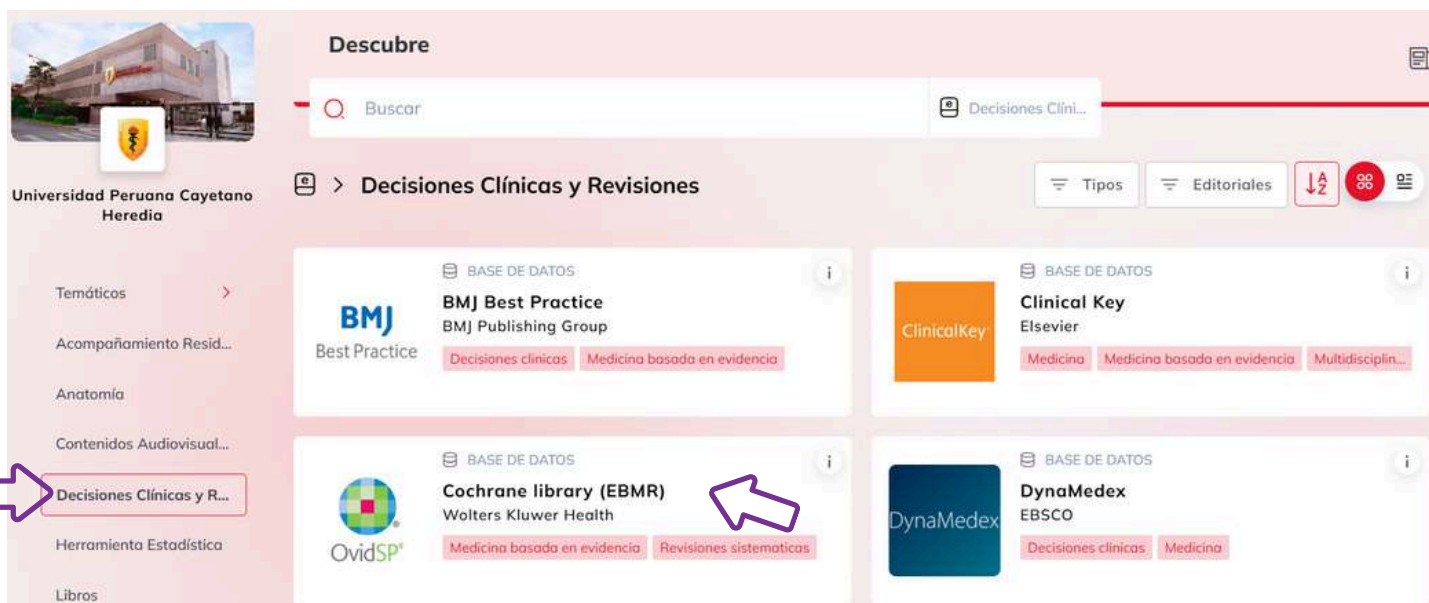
Universidad Peruana Cayetano Heredia

Temáticos

Acompañamiento Resid...

Anatomía

Contenidos Audiovisual...

Decisiones Clínicas y R...

Herramienta Estadística

Libros

Descubre

Buscar

Decisiones Clíni...

Decisiones Clínicas y Revisiones

Tipos

Editoriales

BMJ Best Practice

BASE DE DATOS

BMJ Best Practice

BMJ Publishing Group

Decisiones clinicas

Medicina basada en evidencia

i

ClinicalKey

BASE DE DATOS

Clinical Key

Elsevier

Medicina

Medicina basada en evidencia

Multidisciplin...

i

OvidSP

BASE DE DATOS

Cochrane library (EBMR)

Wolters Kluwer Health

Medicina basada en evidencia

Revisiones sistematicas

i

DynaMedex

BASE DE DATOS

DynaMedex

EBSCO

Decisiones clinicas

Medicina

i